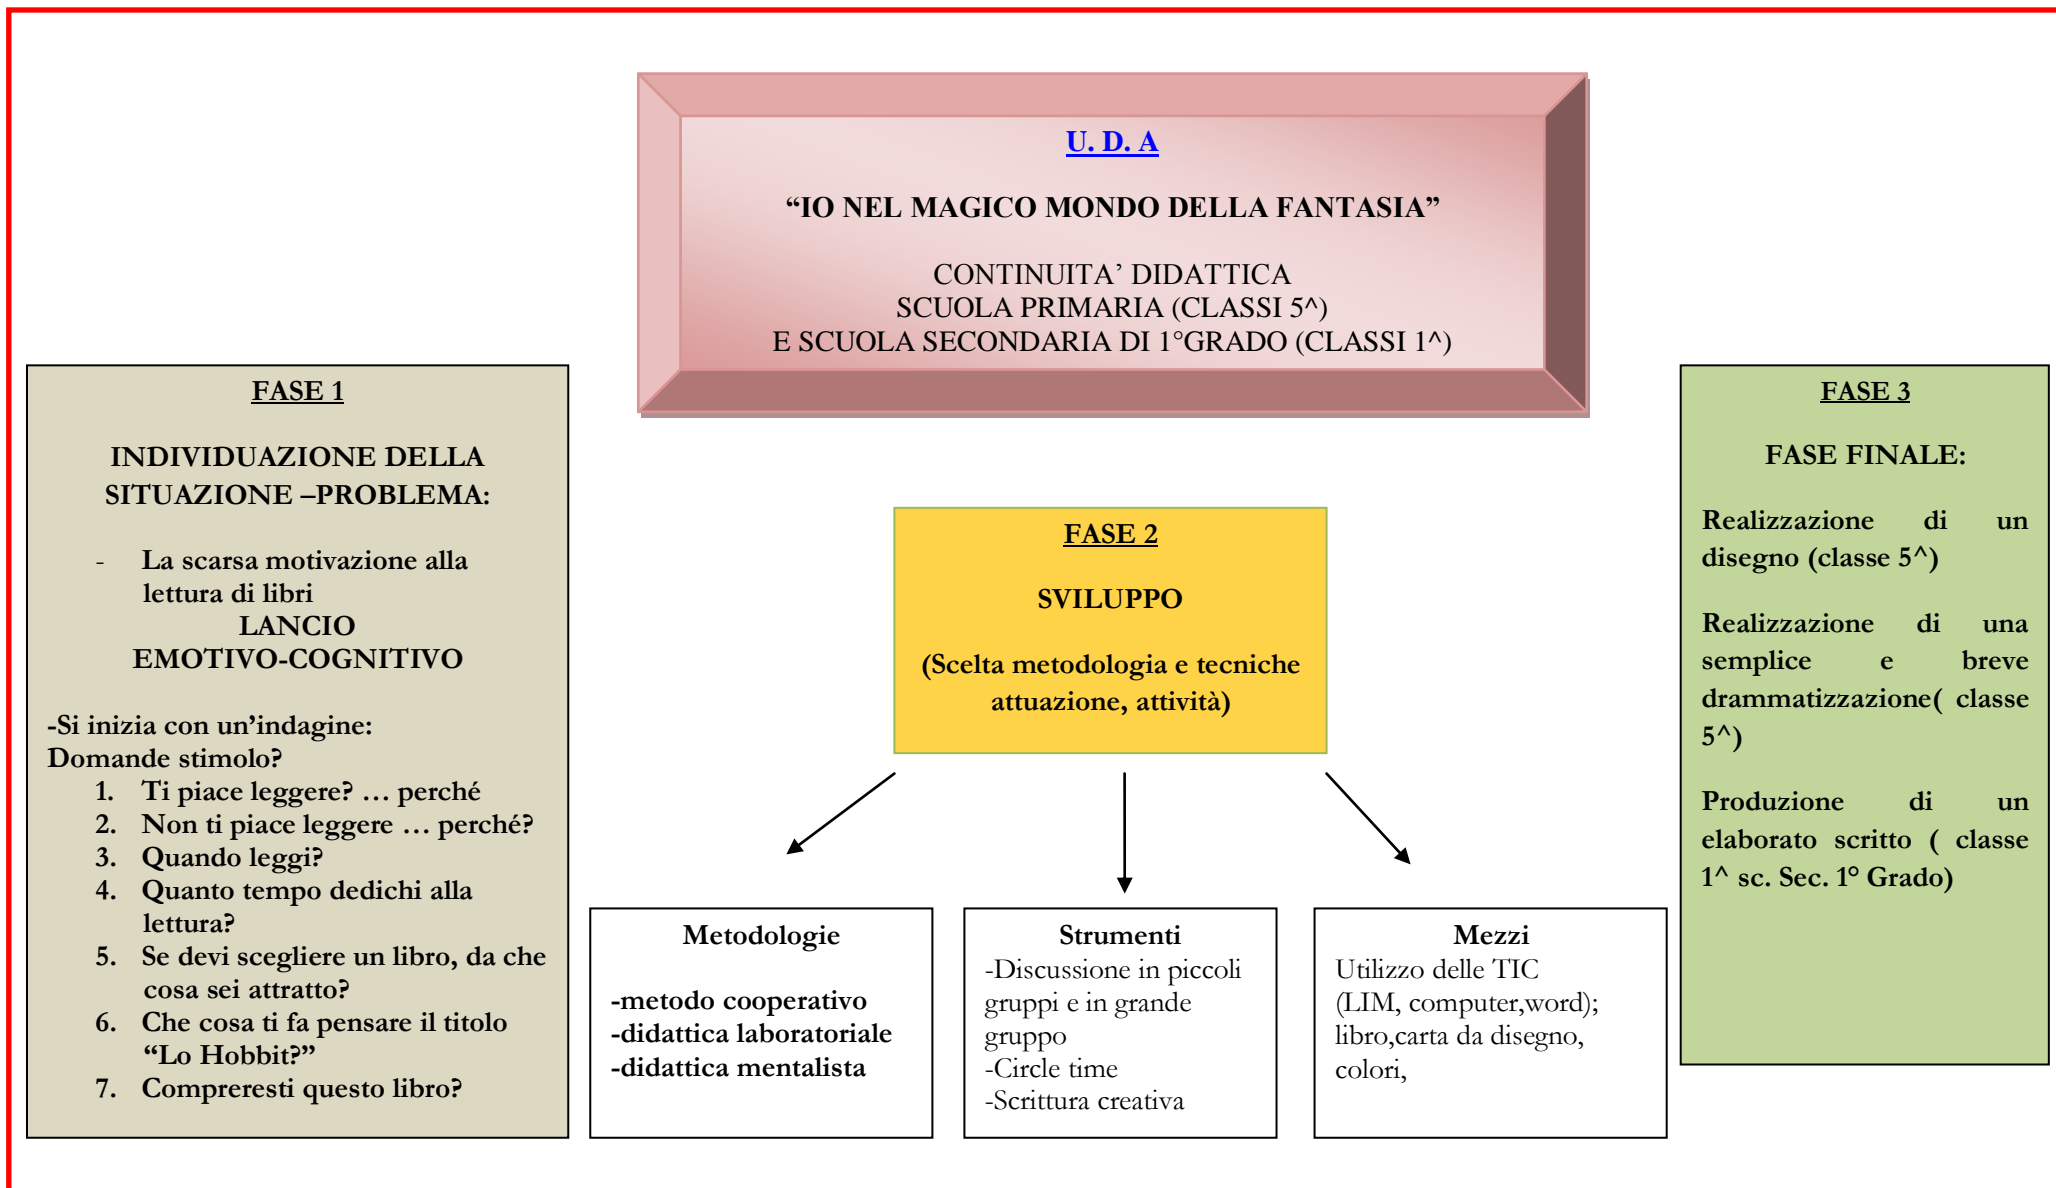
U. D. A

“IO NEL MAGICO MONDO DELLA FANTASIA”

CONTINUITA’ DIDATTICA
SCUOLA PRIMARIA (CLASSI 5^)
E SCUOLA SECONDARIA DI 1°GRADO (CLASSI 1^)

FASE 1

INDIVIDUAZIONE DELLA SITUAZIONE –PROBLEMA:

- La scarsa motivazione alla lettura di libri

LANCIO EMOTIVO-COGNITIVO

-Si inizia con un’indagine:
Domande stimolo?
1. Ti piace leggere? … perché
2. Non ti piace leggere … perché?
3. Quando leggi?
4. Quanto tempo dedichi alla lettura?
5. Se devi scegliere un libro, da che cosa sei attratto?
6. Che cosa ti fa pensare il titolo “Lo Hobbit?”
7. Compreresti questo libro?

FASE 2

SVILUPPO

(Scelta metodologia e tecniche attuazione, attività)

Metodologie

-metodo cooperativo
-didattica laboratoriale
-didattica mentalista

Strumenti
-Discussione in piccoli gruppi e in grande gruppo
-Circle time
-Scrittura creativa

Mezzi
Utilizzo delle TIC (LIM, computer,word); libro,carta da disegno, colori,

FASE 3

FASE FINALE:

Realizzazione di un disegno (classe 5^)

Realizzazione di una semplice e breve drammatizzazione( classe 5^)

Produzione di un elaborato scritto ( classe 1^ sc. Sec. 1° Grado)